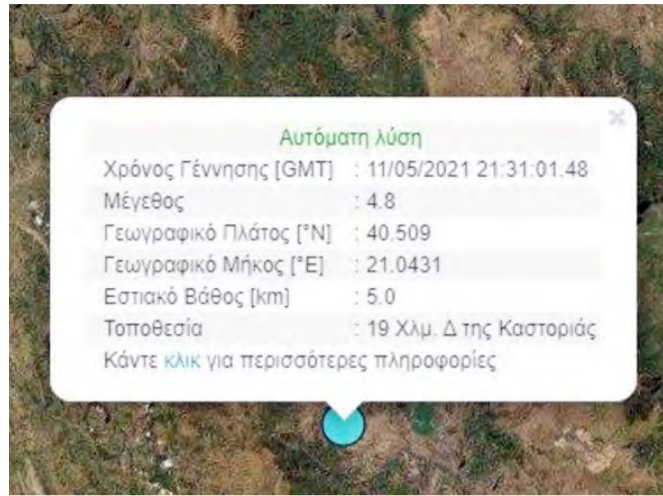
Αυτόματη λύση

| | |
|---|---|
| Χρόνος Γέννησης [GMT] | : 11/05/2021 21:31:01.48 |
| Μέγεθος | : 4.8 |
| Γεωγραφικό Πλάτος [°N] | : 40.509 |
| Γεωγραφικό Μήκος [°E] | : 21.0431 |
| Εστιακό Βάθος [km] | : 5.0 |
| Τοποθεσία | : 19 Χλμ. Δ της Καστοριάς |

Κάντε κλικ για περισσότερες πληροφορίες